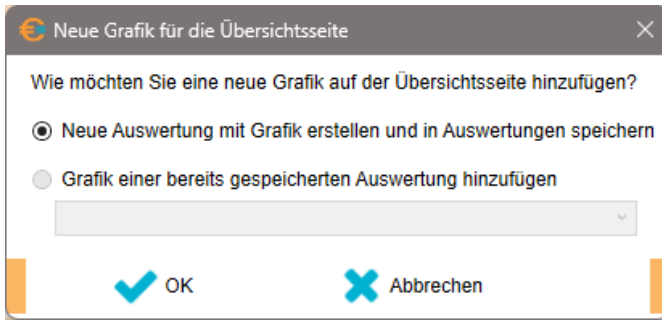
Neue Grafik für die Übersichtsseite

Wie möchten Sie eine neue Grafik auf der Übersichtsseite hinzufügen?

Neue Auswertung mit Grafik erstellen und in Auswertungen speichern

Grafik einer bereits gespeicherten Auswertung hinzufügen

OK

Abbrechen